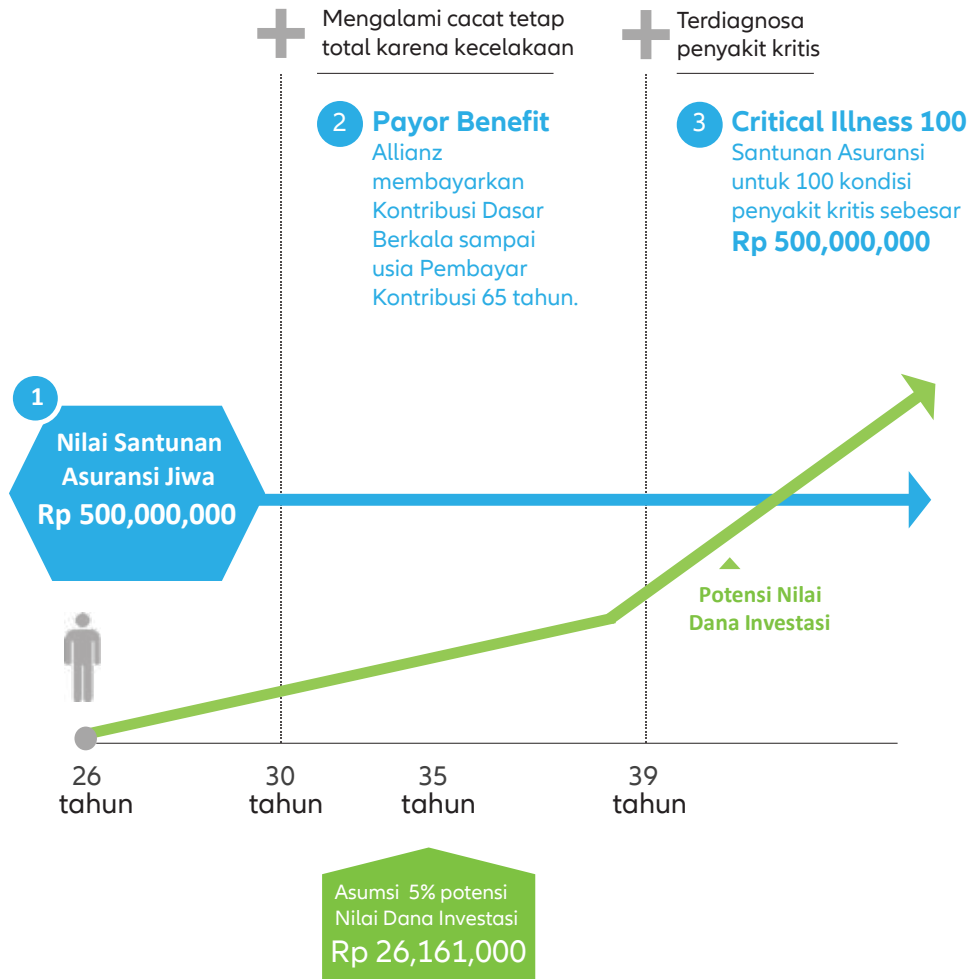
Mengalami cacat tetap total karena kecelakaan

Terdiagnosa penyakit kritis

2 Payor Benefit
Allianz membayarkan Kontribusi Dasar Berkala sampai usia Pembayar Kontribusi 65 tahun.

3 Critical Illness 100
Santunan Asuransi untuk 100 kondisi penyakit kritis sebesar
Rp 500,000,000

1
Nilai Santunan Asuransi Jiwa
Rp 500,000,000

Potensi Nilai Dana Investasi

26 tahun
30 tahun
35 tahun
39 tahun

Asumsi 5% potensi Nilai Dana Investasi
Rp 26,161,000